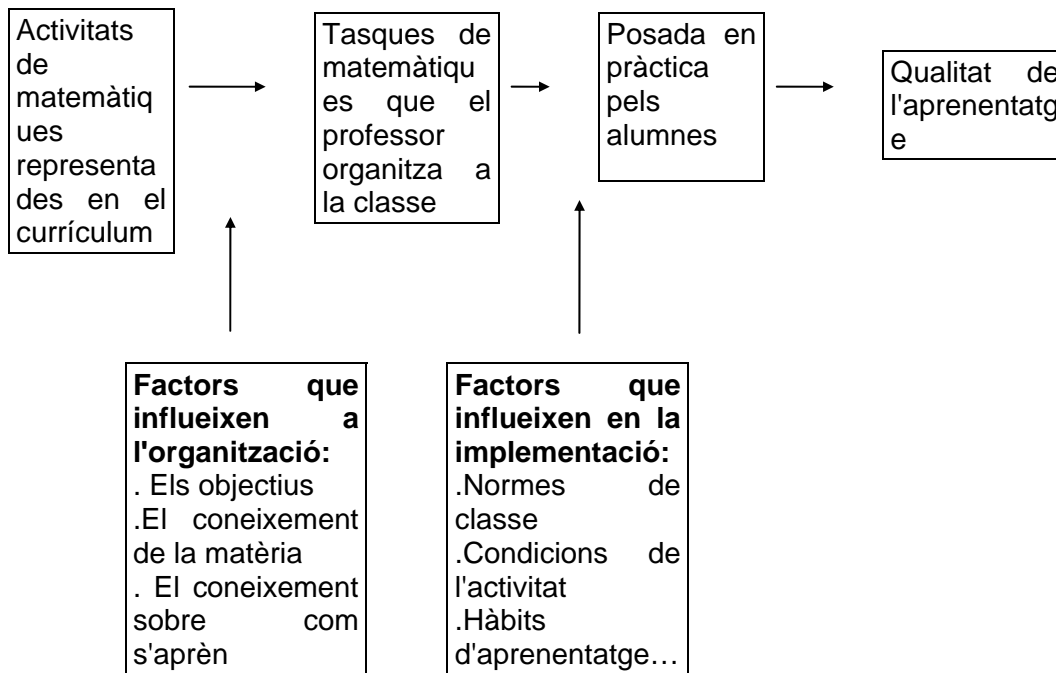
Activitats de matemàtiques representades en el currículum

Tasques de matemàtiques que el professor organitza a la classe

Posada en pràctica pels alumnes

Qualitat de l'aprenentatge

**Factors que influeixen a l'organització:**
. Els objectius
.El coneixement de la matèria
. El coneixement sobre com s'aprèn

**Factors que influeixen en la implementació:**
.Normes de classe
.Condicions de l'activitat
.Hàbits d'aprenentatge…